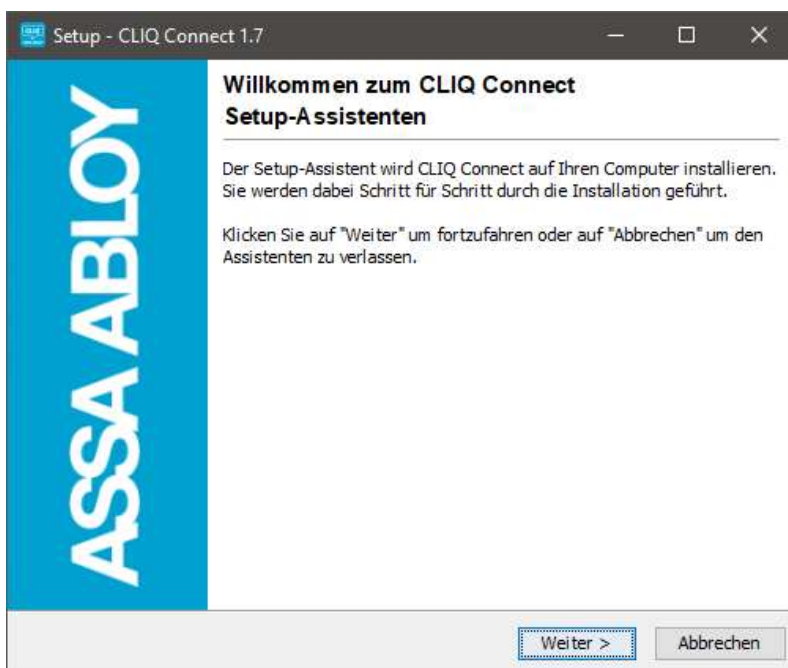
Setup - CLIQ Connect 1.7

ASSA ABLOY

Willkommen zum CLIQ Connect Setup-Assistenten

Der Setup-Assistent wird CLIQ Connect auf Ihren Computer installieren. Sie werden dabei Schritt für Schritt durch die Installation geführt.

Klicken Sie auf "Weiter" um fortzufahren oder auf "Abbrechen" um den Assistenten zu verlassen.

Weiter >

Abbrechen